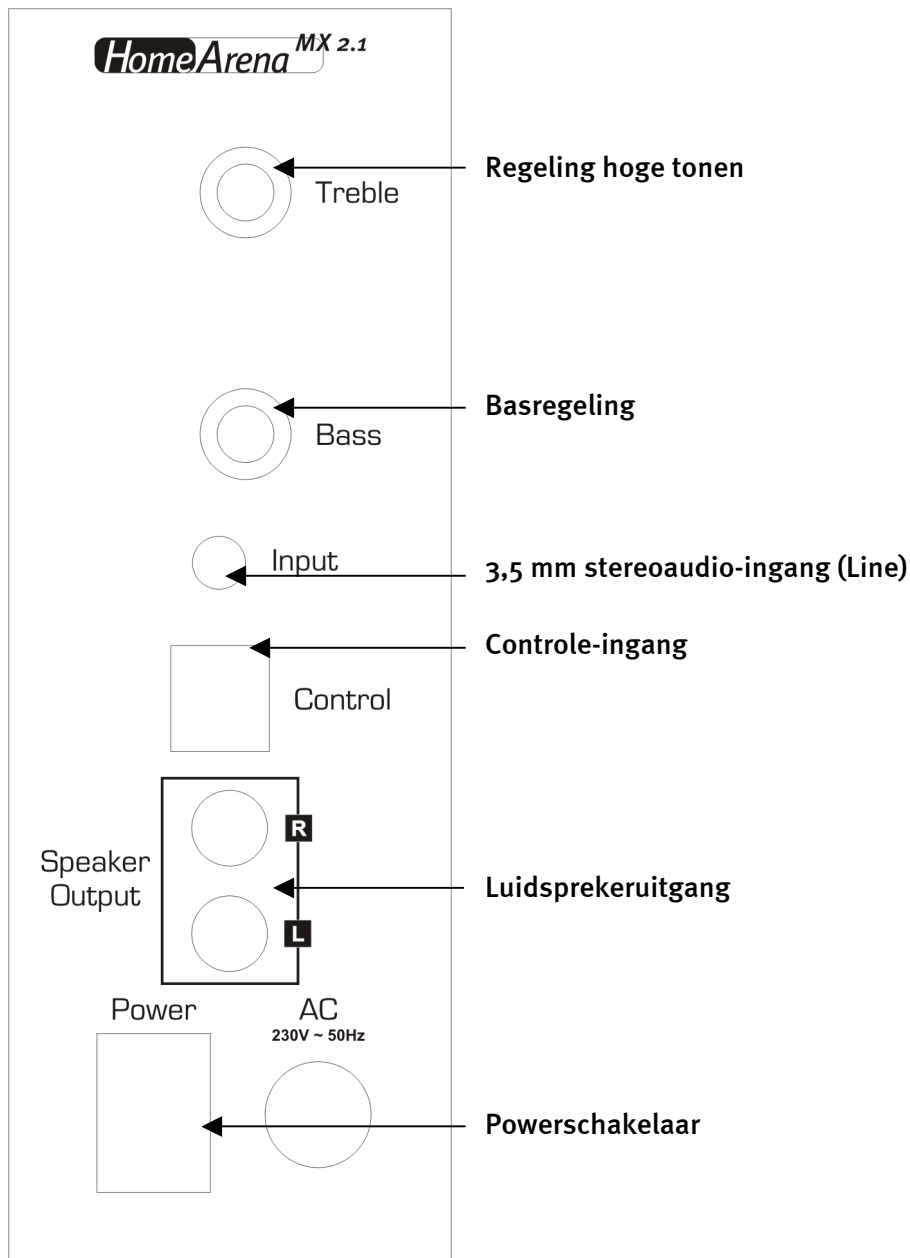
HomeArena MX 2.1

Treble

Regeling hoge tonen

Bass

Basregeling

Input

3,5 mm stereoaudio-ingang (Line)

Controle-ingang

Control

R

Speaker Output

Luidsprekeruitgang

L

Power

AC
230V ~ 50Hz

Powerschakelaar